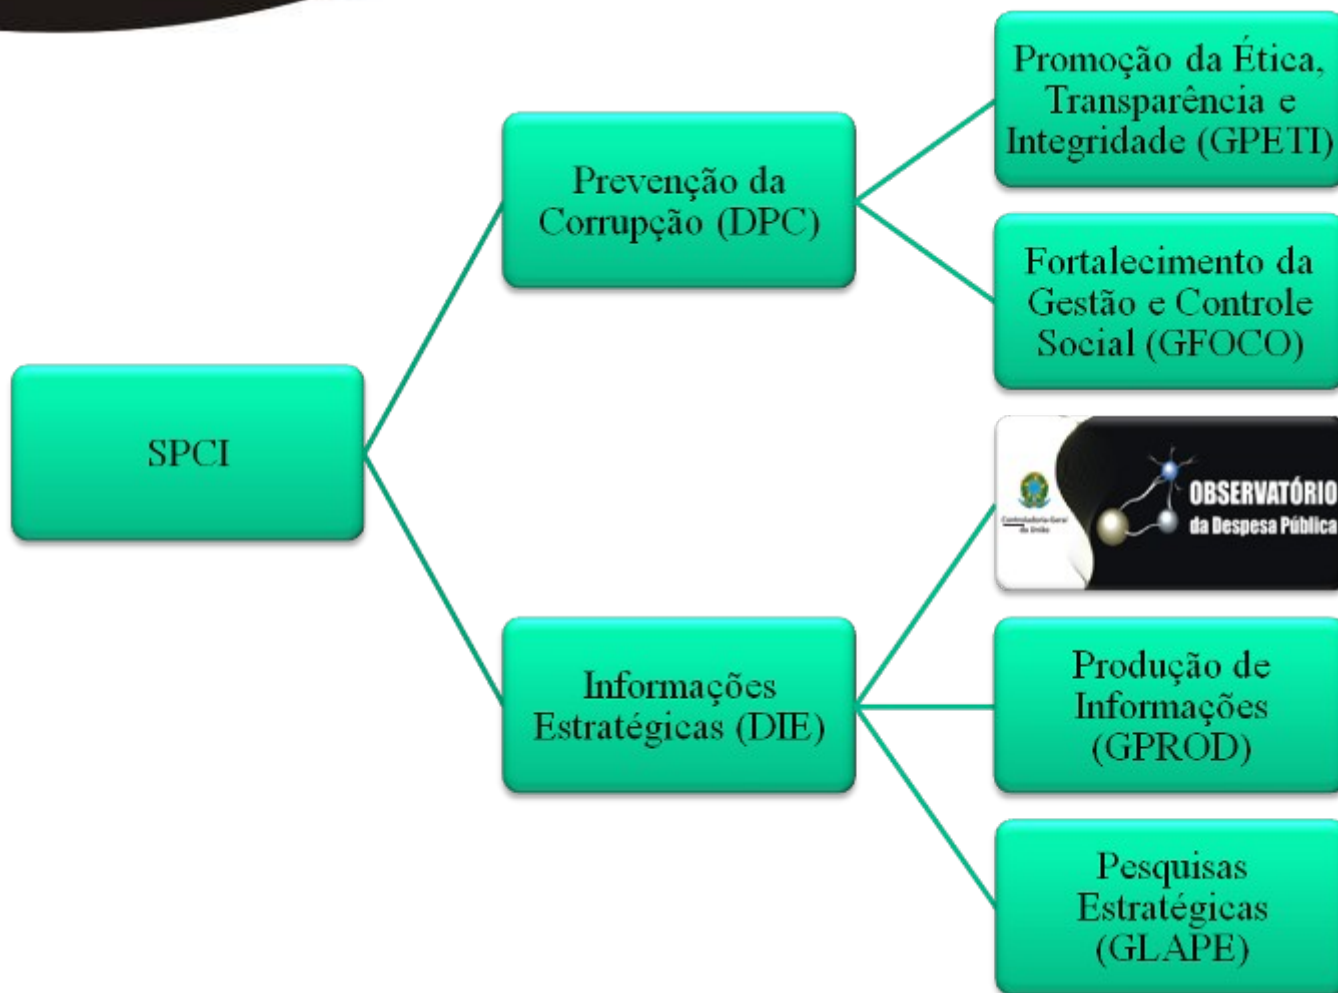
SPCI

Prevenção da Corrupção (DPC)

Promoção da Ética, Transparência e Integridade (GPETI)

Fortalecimento da Gestão e Controle Social (GFOCO)

Informações Estratégicas (DIE)

Controladoria-Geral da União

OBSERVATÓRIO da Despesa Pública

Produção de Informações (GPROD)

Pesquisas Estratégicas (GLAPE)